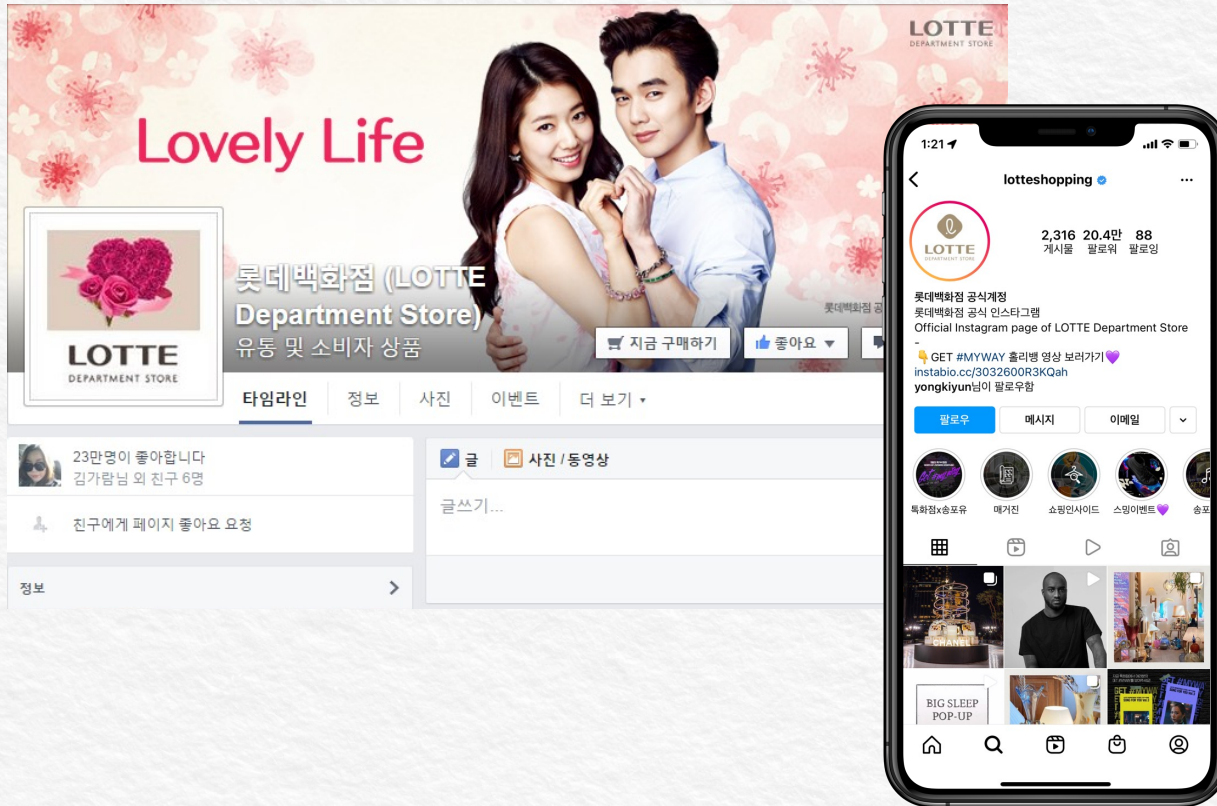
LOTTE
DEPARTMENT STORE

Lovely Life

LOTTE
DEPARTMENT STORE

롯데백화점 (LOTTE Department Store)
유통 및 소비자 상품

롯데백화점 공

지금 구매하기
좋아요

타임라인 정보 사진 이벤트 더 보기

23만명이 좋아합니다
김가람님 외 친구 6명

친구에게 페이지 좋아요 요청

정보

글
사진 / 동영상

글쓰기...

1:21

lotteshopping

LOTTE
DEPARTMENT STORE

2,316 게시물
20.4만 팔로워
88 팔로잉

롯데백화점 공식계정
롯데백화점 공식 인스타그램
Official Instagram page of LOTTE Department Store
-
👇GET #MYWAY 홀리뱅 영상 보러가기💜
instabio.cc/3032600R3KQah
yongkiyun님이 팔로우함

팔로우
메시지
이메일

톡화점x송포유
매거진
쇼핑인사이드
스밍이벤트💜
송포

CHANEL

BIG SLEEP
POP-UP

GET